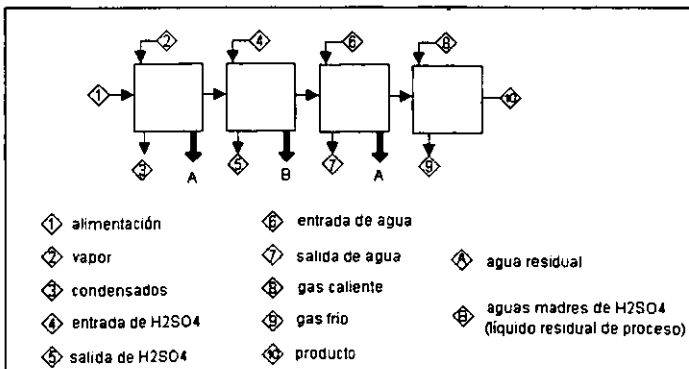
2
4
6
8
1
10
3
A
5
B
7
A
9

1 alimentación
2 vapor
3 condensados
4 entrada de H2SO4
5 salida de H2SO4
6 entrada de agua
7 salida de agua
8 gas caliente
9 gas frío
10 producto
A agua residual
B aguas madres de H2SO4 (liquido residual de proceso)